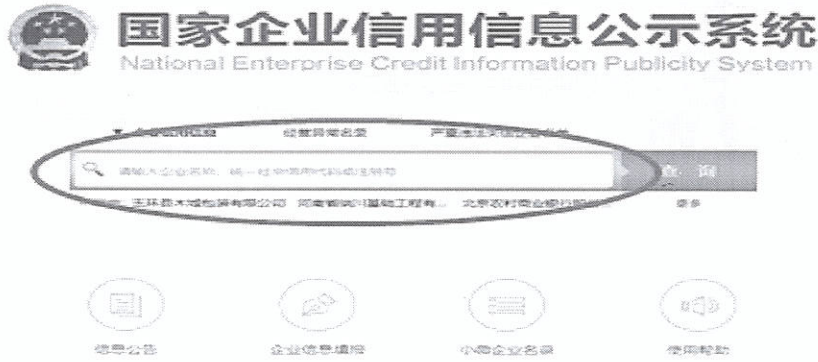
国家企业信用信息公示系统
National Enterprise Credit Information Publicity System

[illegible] 经营异常名录 严重违法失信企业名单

请输入企业名称、统一社会信用代码或注册号

查 询

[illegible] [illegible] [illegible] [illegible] 更多

信息公告 企业信息填报 小微企业名录 使用帮助